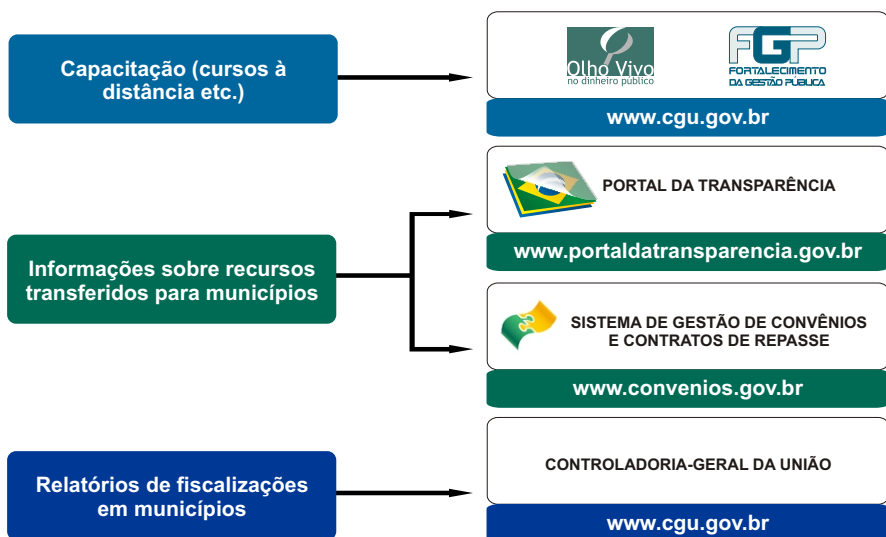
Capacitação (cursos à distância etc.)

Olho Vivo
no dinheiro público

FGP
FORTALECIMENTO DA GESTÃO PÚBLICA

www.cgu.gov.br

Informações sobre recursos transferidos para municípios

PORTAL DA TRANSPARÊNCIA

www.portaldatransparencia.gov.br

SISTEMA DE GESTÃO DE CONVÊNIOS E CONTRATOS DE REPASSE

www.convenios.gov.br

Relatórios de fiscalizações em municípios

CONTROLADORIA-GERAL DA UNIÃO

www.cgu.gov.br